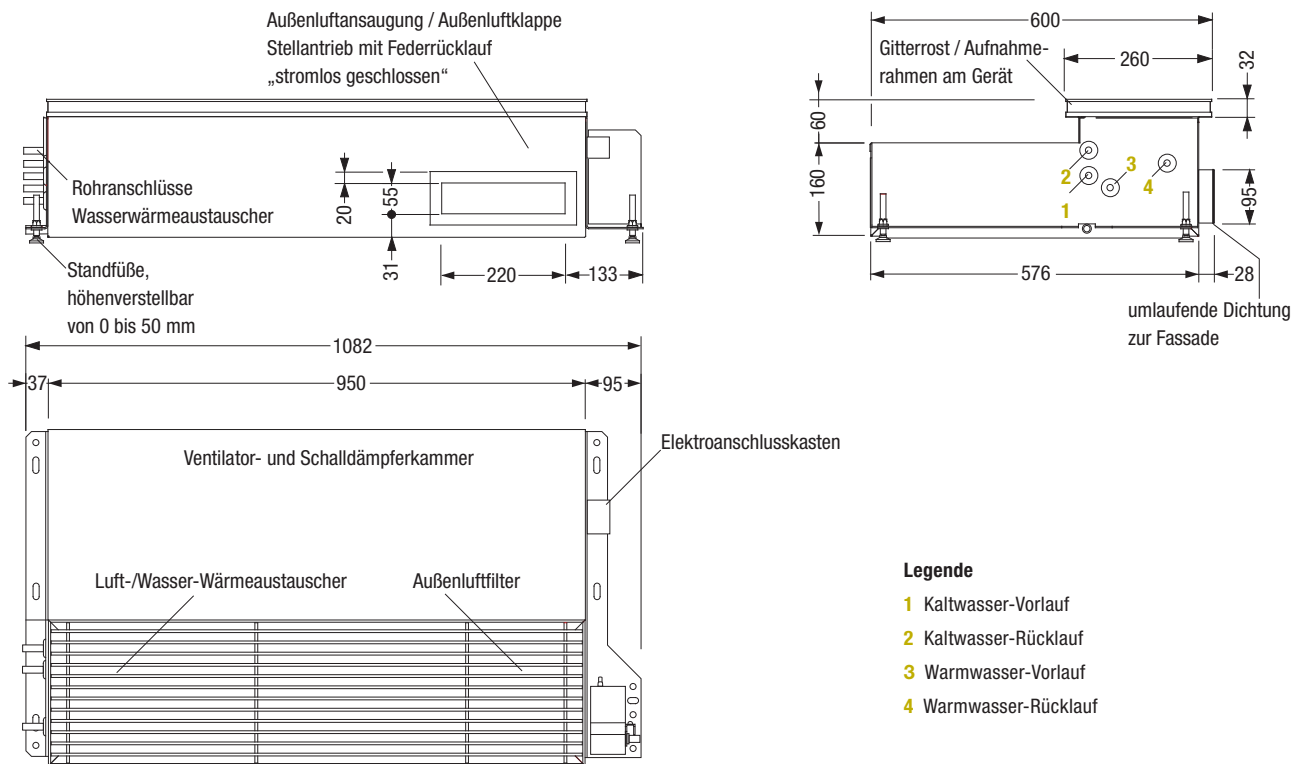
Außenluftansaugung / Außenluftklappe
Stellantrieb mit Federrücklauf
„stromlos geschlossen“

Rohranschlüsse
Wasserwärmeaustauscher

20
55
31
220
133

Standfüße,
höhenverstellbar
von 0 bis 50 mm

600
260
32
Gitterrost / Aufnahmerahmen am Gerät
60
160
95
2
3
4
1
576
28
umlaufende Dichtung
zur Fassade

1082
37
950
95

Ventilator- und Schalldämpferkammer
Elektroanschlusskasten
Luft-/Wasser-Wärmeaustauscher
Außenluftfilter

Legende
1 Kaltwasser-Vorlauf
2 Kaltwasser-Rücklauf
3 Warmwasser-Vorlauf
4 Warmwasser-Rücklauf